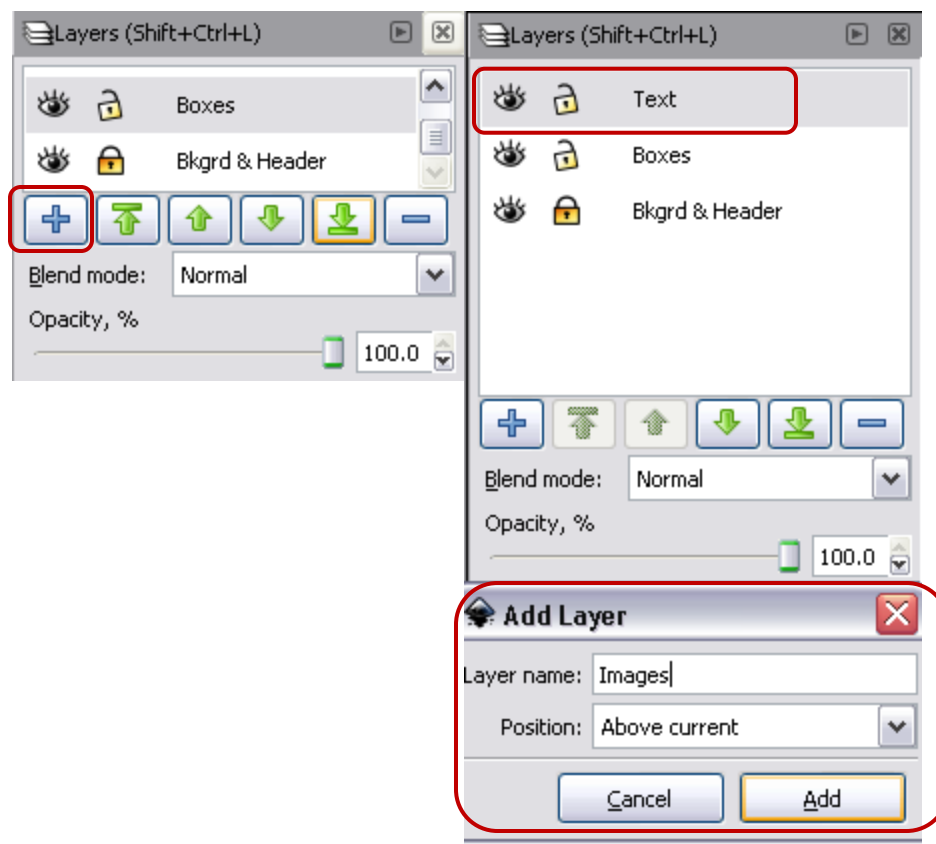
Layers (Shift+Ctrl+L)

Boxes

Bkgrd & Header

Blend mode: Normal

Opacity, %

100.0

Layers (Shift+Ctrl+L)

Text

Boxes

Bkgrd & Header

Blend mode: Normal

Opacity, %

100.0

Add Layer

Layer name: Images

Position: Above current

Cancel

Add